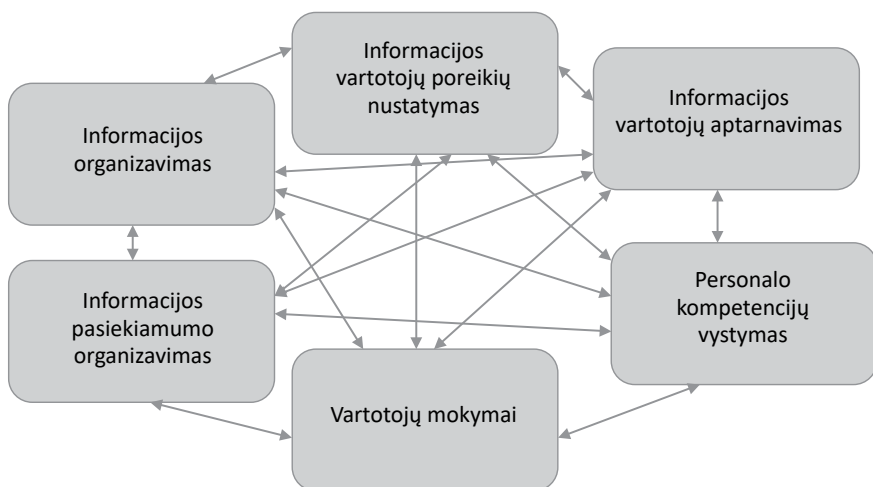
Informacijos vartotojų poreikių nustatymas

Informacijos organizavimas

Informacijos vartotojų aptarnavimas

Informacijos pasiekiamumo organizavimas

Personalo kompetencijų vystymas

Vartotojų mokymai